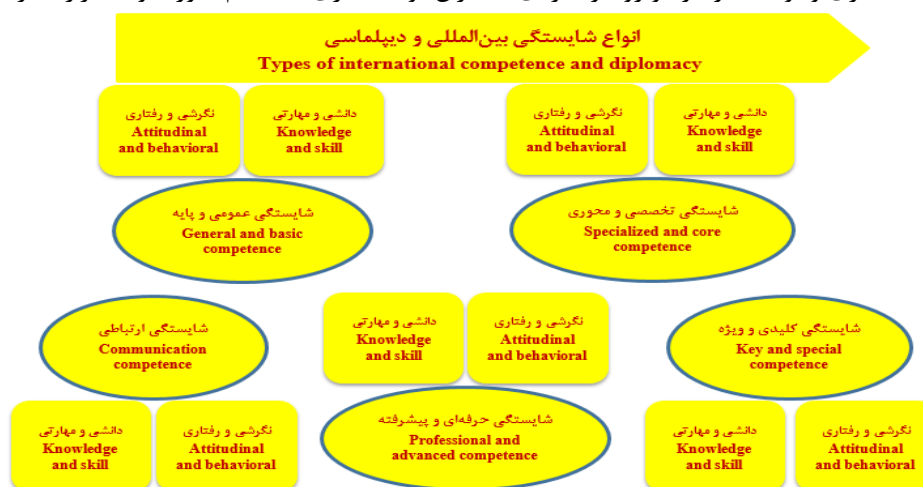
انواع شایستگی بین‌المللی و دیپلماسی
Types of international competence and diplomacy

نگرشی و رفتاری
Attitudinal and behavioral

دانشی و مهارتی
Knowledge and skill

نگرشی و رفتاری
Attitudinal and behavioral

دانشی و مهارتی
Knowledge and skill

شایستگی عمومی و پایه
General and basic competence

شایستگی تخصصی و محوری
Specialized and core competence

شایستگی ارتباطی
Communication competence

دانشی و مهارتی
Knowledge and skill

نگرشی و رفتاری
Attitudinal and behavioral

شایستگی کلیدی و ویژه
Key and special competence

دانشی و مهارتی
Knowledge and skill

نگرشی و رفتاری
Attitudinal and behavioral

شایستگی حرفه‌ای و پیشرفته
Professional and advanced competence

دانشی و مهارتی
Knowledge and skill

نگرشی و رفتاری
Attitudinal and behavioral